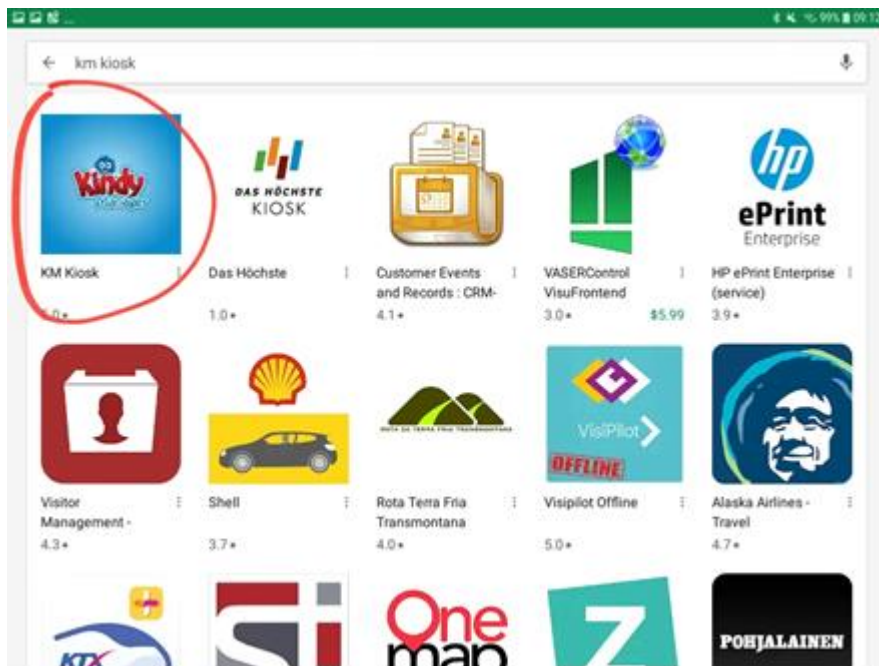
99% 09:1

km kiosk

Kindy

KM Kiosk

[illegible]

DAS HÖCHSTE KIOSK

Das Höchste

1.0

Customer Events and Records : CRM-

4.1

VASERControl VisuFrontend

3.0

$5.99

ePrint Enterprise

HP ePrint Enterprise (service)

3.9

Visitor Management -

4.3

Shell

3.7

ROTA DA TERRA FRIA TRANSMONTANA

Rota Terra Fria Transmontana

4.0

VisiPilot

OFFLINE

Visipilot Offline

5.0

Alaska Airlines - Travel

4.7

KTX

One map

POHJALAINEN